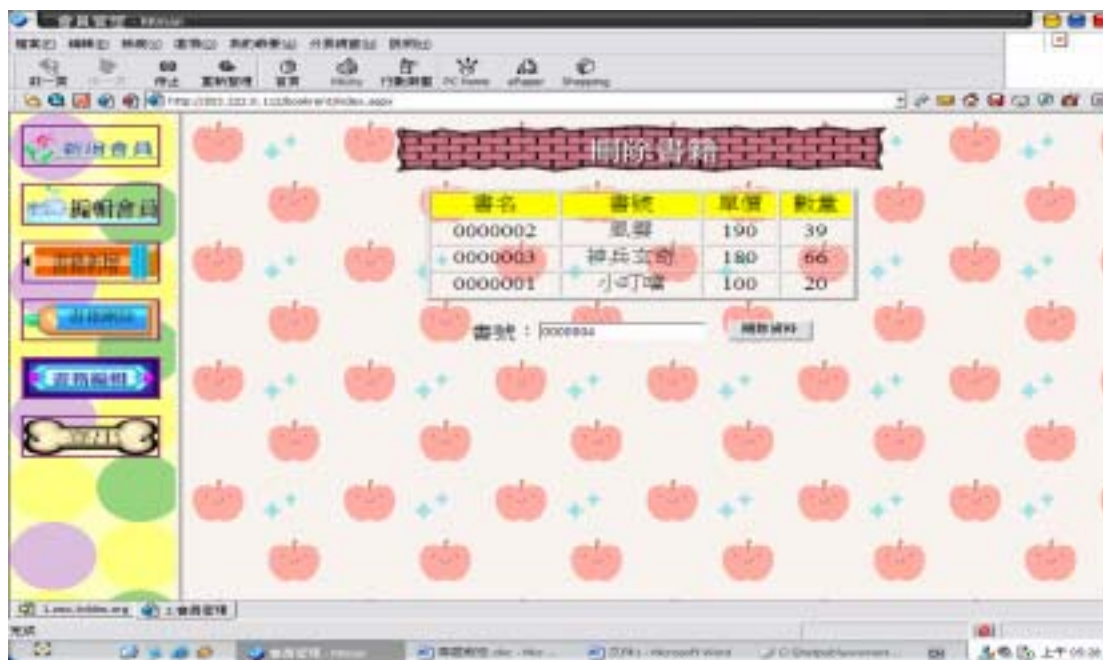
刪除書籍

| 書名 | 書號 | 單價 | 數量 |
|---|---|---|---|
| 0000002 | 凱爾 | 190 | 39 |
| 0000003 | 神兵玄奇 | 180 | 66 |
| 0000001 | 小叮噹 | 100 | 20 |

書號： 0000004

刪除資料

新增會員

編輯會員

遊戲編輯

上午 05:36